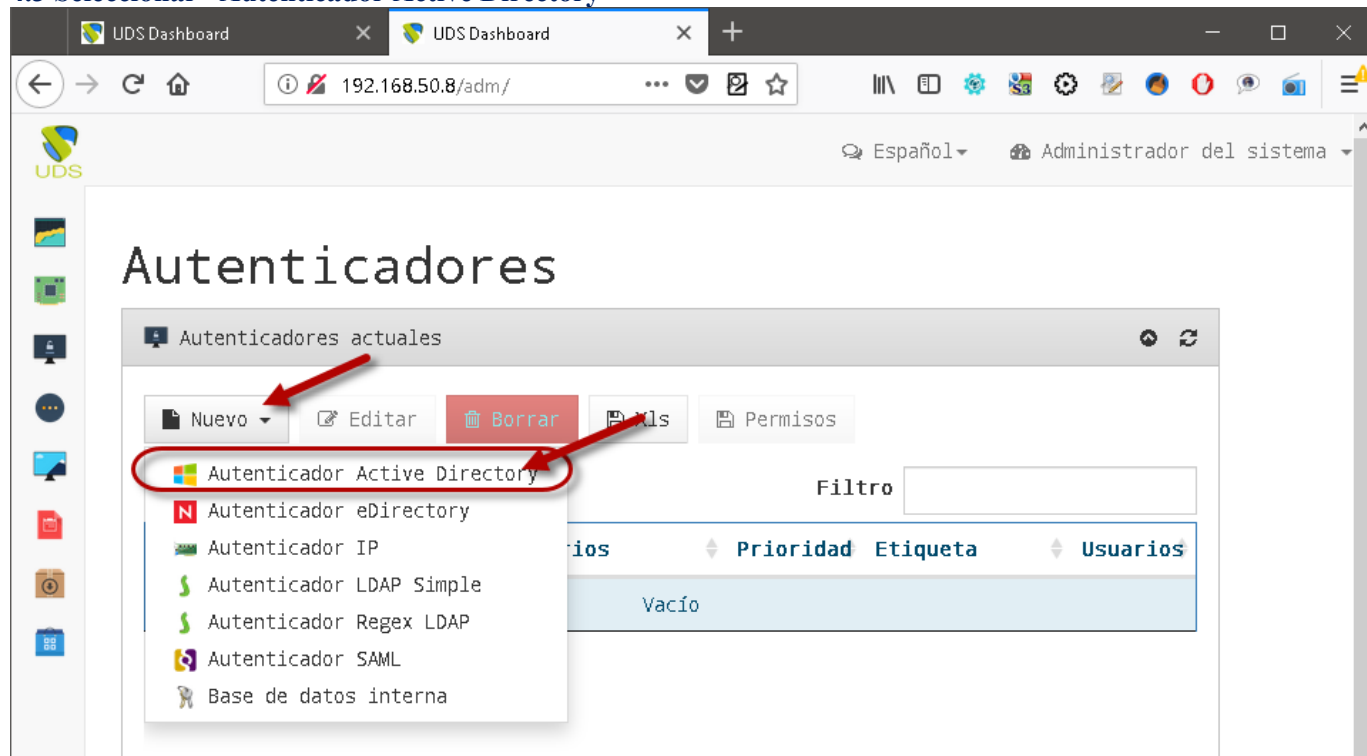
UDS Dashboard
UDS Dashboard
192.168.50.8/adm/
UDS
Español
Administrador del sistema
Autenticadores
Autenticadores actuales
Nuevo
Editar
Borrar
Xls
Permisos
Autenticador Active Directory
Autenticador eDirectory
Autenticador IP
Autenticador LDAP Simple
Autenticador Regex LDAP
Autenticador SAML
Base de datos interna
Filtro
rios
Prioridad
Etiqueta
Usuarios
Vacío